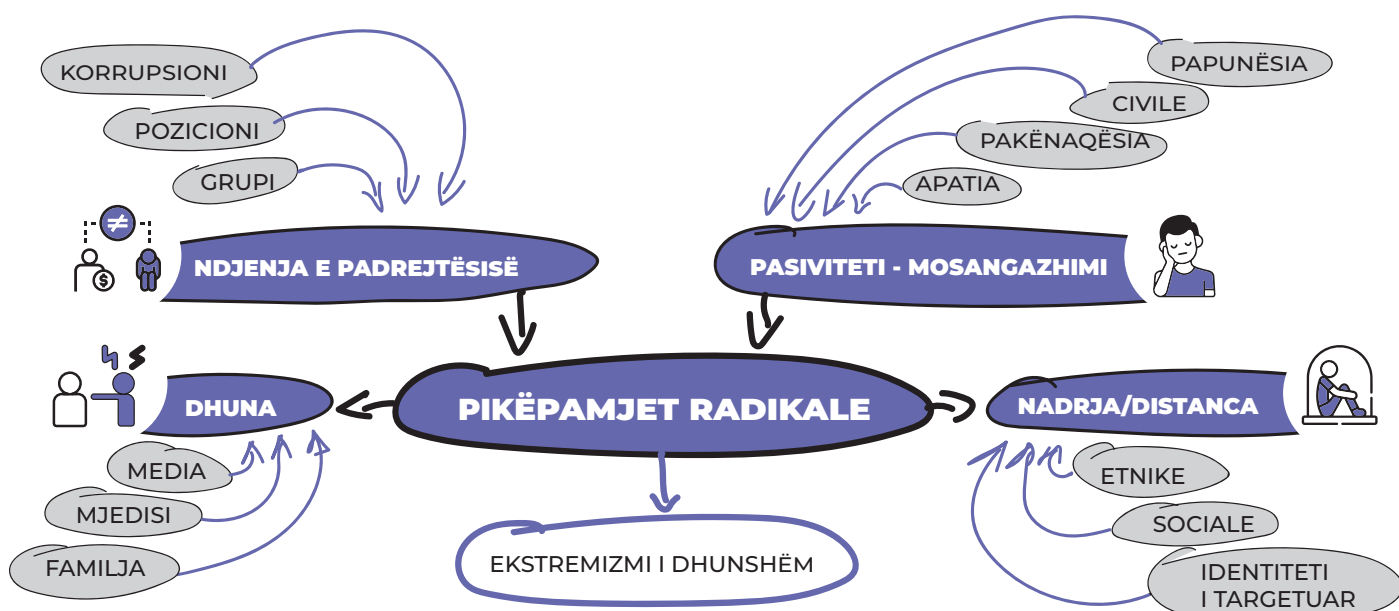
KORRUPSIONI

POZICIONI

GRUPI

NDJENJA E PADREJTËSISË

PAPUNËSIA

CIVILE

PAKËNAQËSIA

APATIA

PASIVITETI - MOSANGAZHIMI

DHUNA

PIKËPAMJET RADIKALE

NADRJA/DISTANCA

MEDIA

MJEDISI

FAMILJA

EKSTREMIZMI I DHUNSHËM

ETNIKE

SOCIALE

IDENTITETI I TARGETUAR